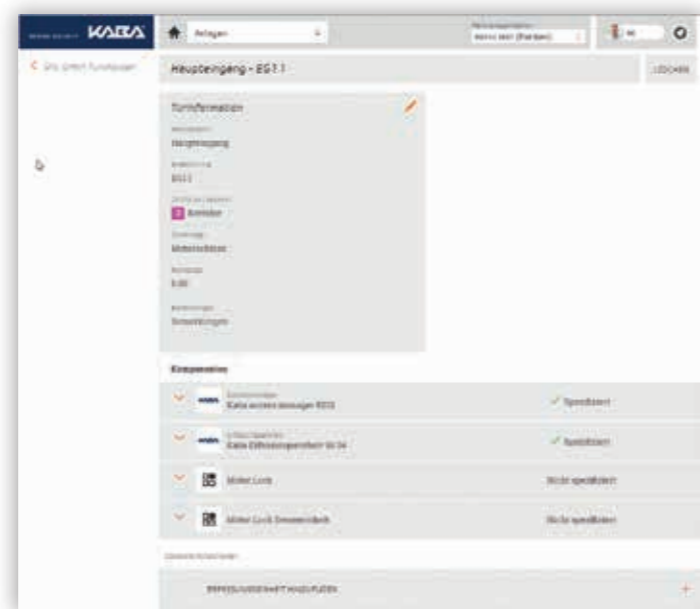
KABA

Anlagen

Haupteingang - EG1.1

LÖSCHEN

Türinformation

Haupteingang

EG1.1

Korridor

Motorschloss

Komponenten

Kaba evolo Leser 9232

Spezifiziert

Spezifiziert

Motor Lock

Nicht spezifiziert

Motor Lock

Nicht spezifiziert

+